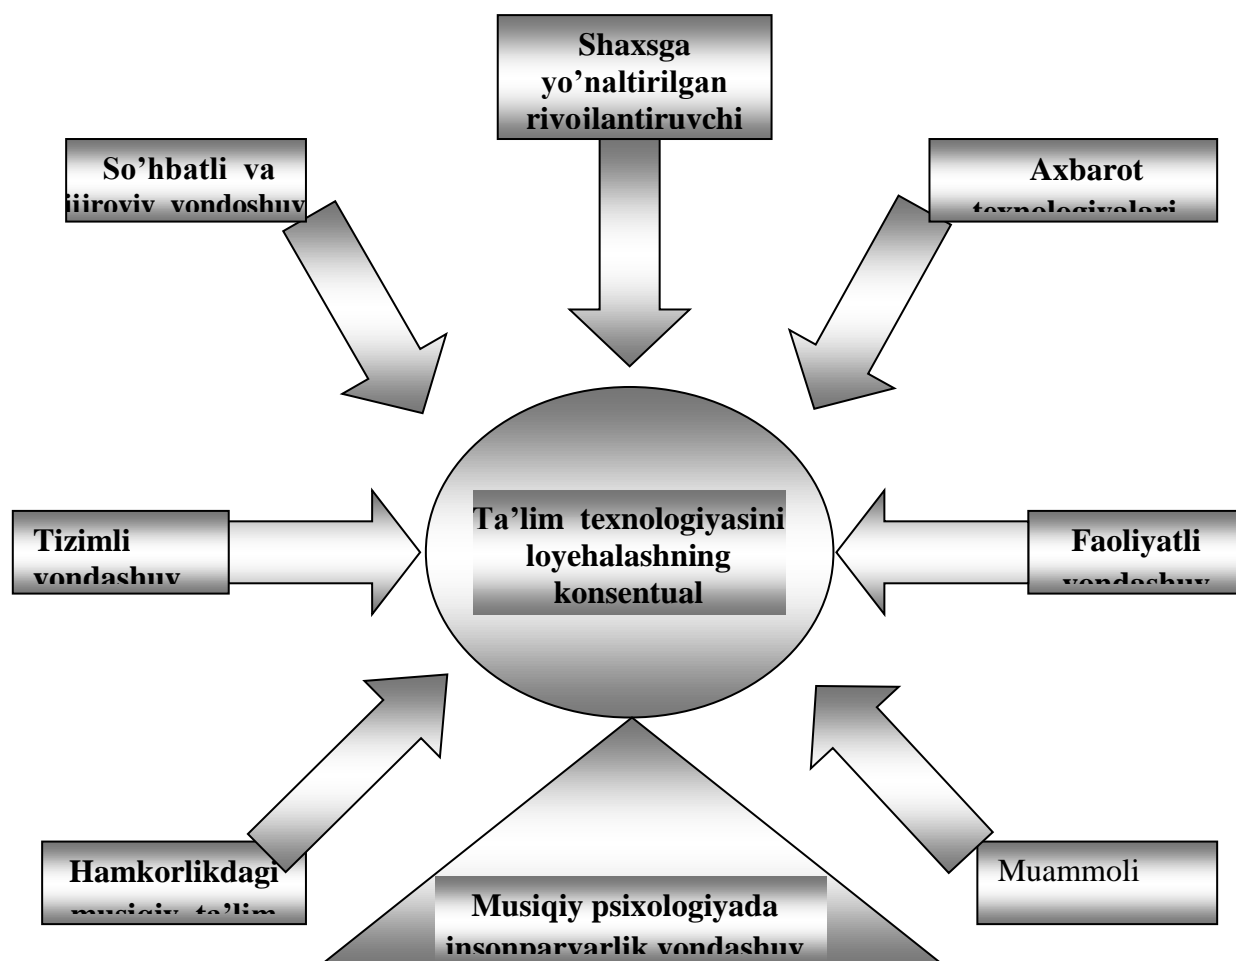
Shaxsga yo'naltirilgan rivoilantiruvchi

So'hbatli va ijiroviy yondoshuv

Axbarot texnologiyalari

Tizimli yondashuv

Ta'lim texnologiyasini loyehalashning konsentual

Faoliyatli yondashuv

Hamkorlikdagi musiqiy ta'lim

Musiqiy psixologiyada insonparvarlik yondashuv

Muammoli